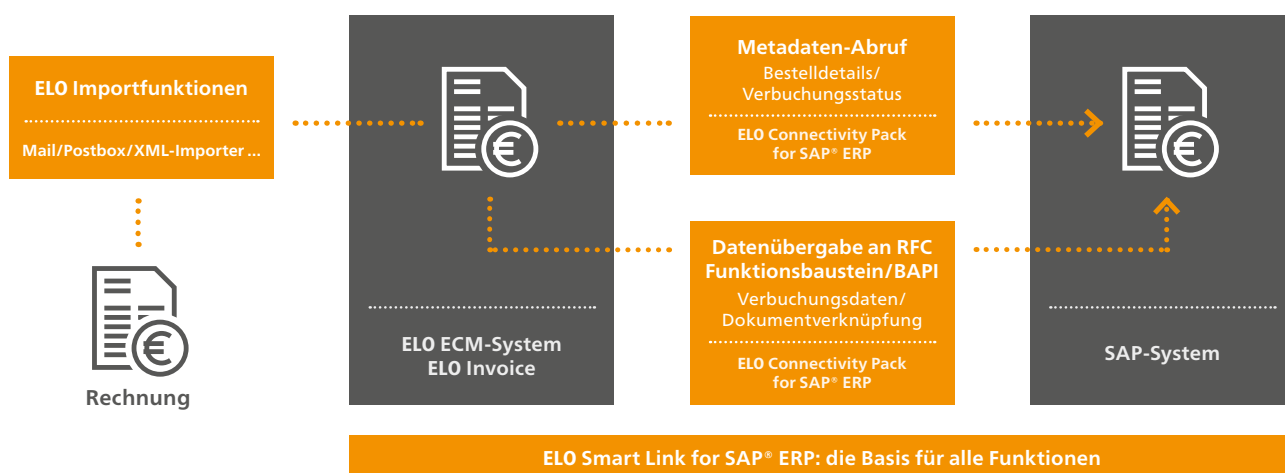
ELO Importfunktionen

Mail/Postbox/XML-Importer ...

Rechnung

ELO ECM-System
ELO Invoice

Metadaten-Abruf
Bestelldetails/
Verbuchungsstatus

ELO Connectivity Pack
for SAP® ERP

Datenübergabe an RFC
Funktionsbaustein/BAPI
Verbuchungsdaten/
Dokumentverknüpfung

ELO Connectivity Pack
for SAP® ERP

SAP-System

ELO Smart Link for SAP® ERP: die Basis für alle Funktionen